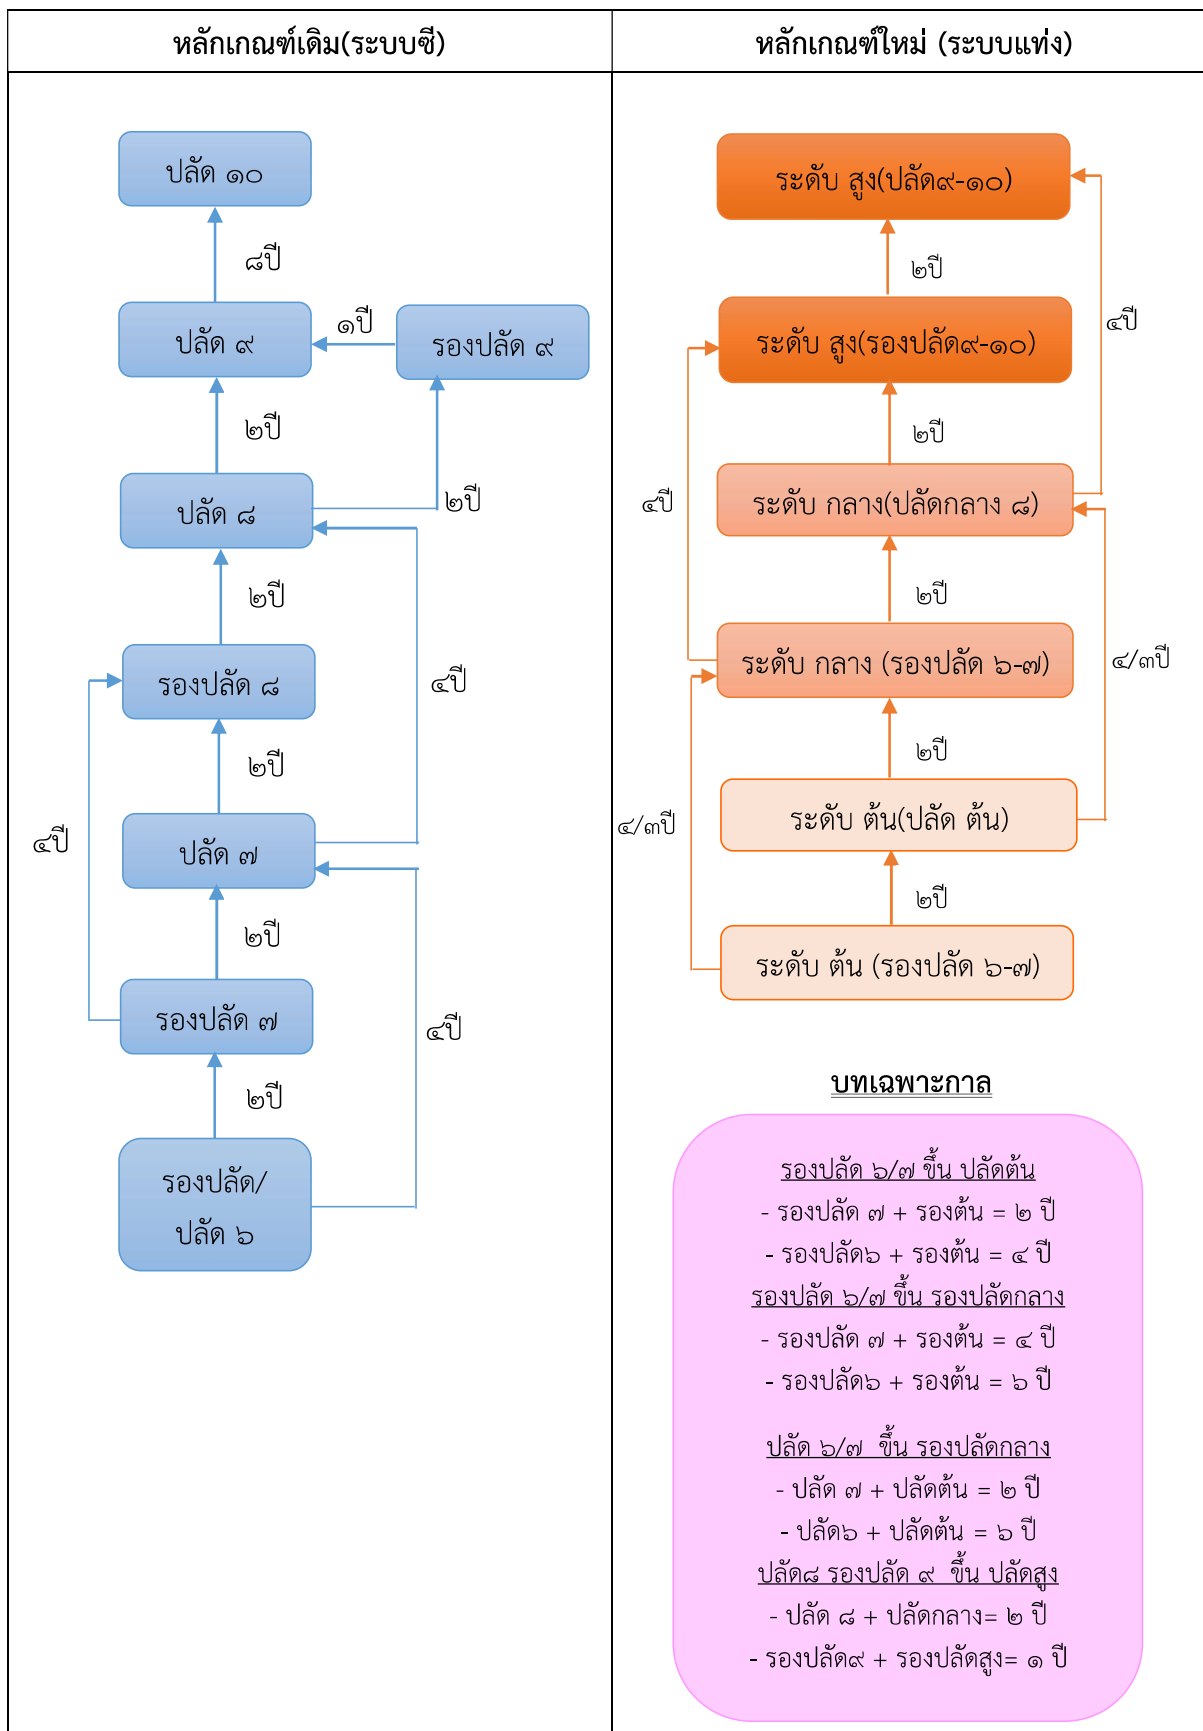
| หลักเกณฑ์เดิม(ระบบซี) | หลักเกณฑ์ใหม่ (ระบบแท่ง) |
|---|---|

ปลัด ๑๐
๘ปี
ปลัด ๙
๑ปี
รองปลัด ๙
๒ปี
ปลัด ๘
๒ปี
๒ปี
รองปลัด ๘
๔ปี
๒ปี
ปลัด ๗
๔ปี
๒ปี
รองปลัด ๗
๔ปี
๒ปี
รองปลัด/ปลัด ๖

ระดับ สูง(ปลัด๙-๑๐)
๒ปี
๔ปี
ระดับ สูง(รองปลัด๙-๑๐)
๒ปี
๔ปี
ระดับ กลาง(ปลัดกลาง ๘)
๒ปี
ระดับ กลาง (รองปลัด ๖-๗)
๔/๓ปี
๒ปี
ระดับ ต้น(ปลัด ต้น)
๔/๓ปี
๒ปี
ระดับ ต้น (รองปลัด ๖-๗)

บทเฉพาะกาล

รองปลัด ๖/๗ ขึ้น ปลัดต้น
- รองปลัด ๗ + รองต้น = ๒ ปี
- รองปลัด๖ + รองต้น = ๔ ปี
รองปลัด ๖/๗ ขึ้น รองปลัดกลาง
- รองปลัด ๗ + รองต้น = ๔ ปี
- รองปลัด๖ + รองต้น = ๖ ปี

ปลัด ๖/๗ ขึ้น รองปลัดกลาง
- ปลัด ๗ + ปลัดต้น = ๒ ปี
- ปลัด๖ + ปลัดต้น = ๖ ปี
ปลัด๘ รองปลัด ๙ ขึ้น ปลัดสูง
- ปลัด ๘ + ปลัดกลาง= ๒ ปี
- รองปลัด๙ + รองปลัดสูง= ๑ ปี